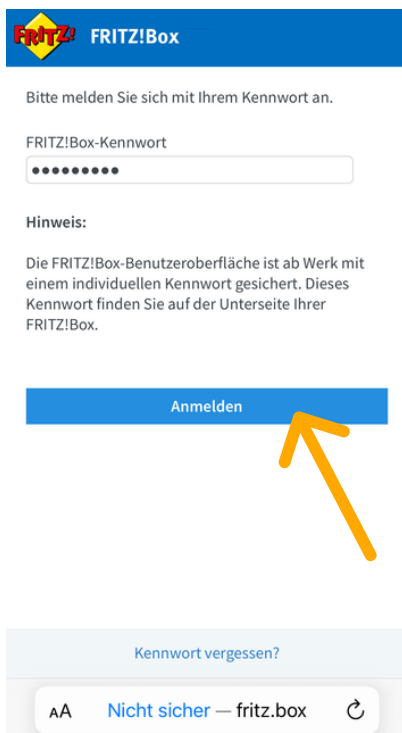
FRITZ!

FRITZ!Box

Bitte melden Sie sich mit Ihrem Kennwort an.

FRITZ!Box-Kennwort

•••••••••

Hinweis:

Die FRITZ!Box-Benutzeroberfläche ist ab Werk mit einem individuellen Kennwort gesichert. Dieses Kennwort finden Sie auf der Unterseite Ihrer FRITZ!Box.

Anmelden

Kennwort vergessen?

AA Nicht sicher — fritz.box